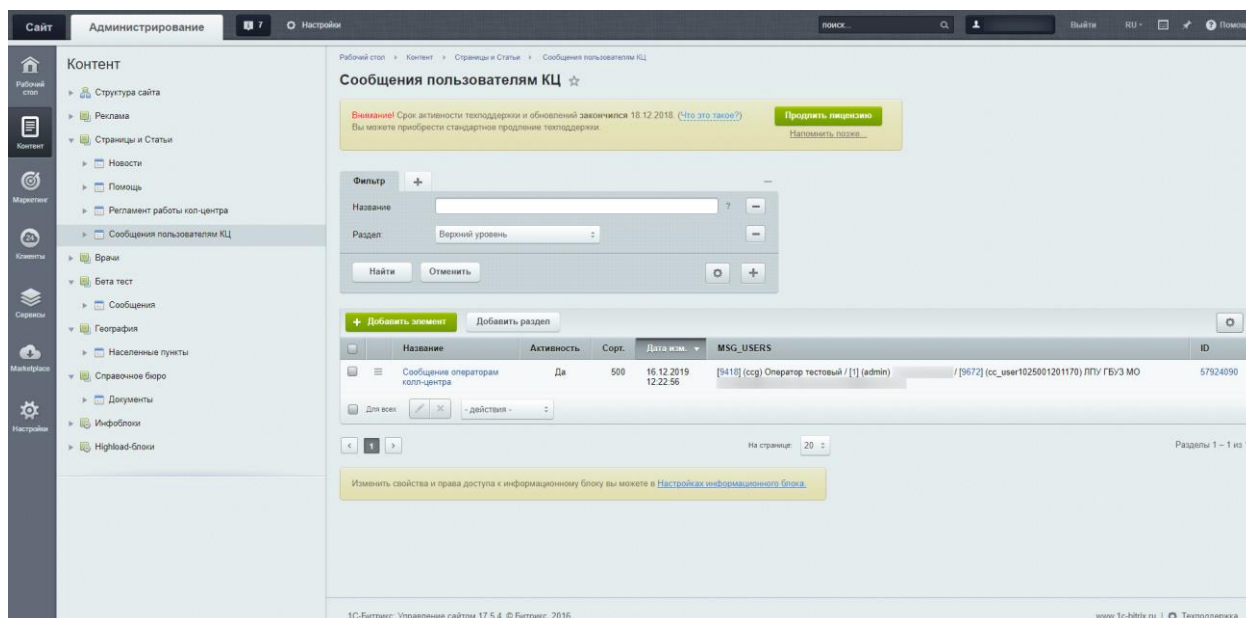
Сайт | Администрирование | 7 | Настройки | поиск... | Выйти | RU | Помощь

Рабочий стол
Контент
Маркетинг
Клиенты
Сервисы
Marketplace
Настройки

Контент
Структура сайта
Реклама
Страницы и Статьи
Новости
Помощь
Регламент работы кол-центра
Сообщения пользователям КЦ
Врачи
Бета тест
Сообщения
География
Населенные пункты
Справочное бюро
Документы
Инфоблоки
Highload-блоки

Рабочий стол › Контент › Страницы и Статьи › Сообщения пользователям КЦ

Сообщения пользователям КЦ

Внимание! Срок активности техподдержки и обновлений закончился 18.12.2018. (Что это такое?)
Вы можете приобрести стандартное продление техподдержки.
Продлить лицензию
Напомнить позже

Фильтр +
Название
Раздел: Верхний уровень
Найти | Отменить

+ Добавить элемент | Добавить раздел

| | Название | Активность | Сорт. | Дата изм. | MSG_USERS | ID |
|---|---|---|---|---|---|---|
| | Сообщение операторам колл-центра | Да | 500 | 16.12.2019 12:22:56 | [9418] (ccg) Оператор тестовый / [1] (admin) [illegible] / [9672] (cc_user1025001201170) ЛПУ ГБУЗ МО | 57924090 |

Для всех | - действия -

1 | На странице: 20 | Разделы 1 – 1 из 1

Изменить свойства и права доступа к информационному блоку вы можете в Настройках информационного блока.

1С-Битрикс: Управление сайтом 17.5.4. © Битрикс, 2016
www.1c-bitrix.ru | Техподдержка